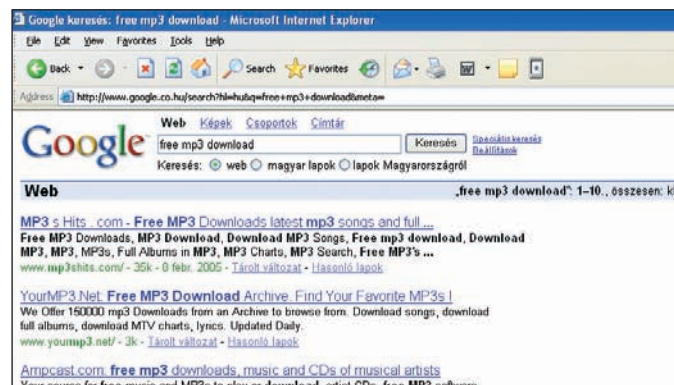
Google keresés: free mp3 download - Microsoft Internet Explorer

File Edit View Favorites Tools Help

Back Search Favorites

Address http://www.google.co.hu/search?hl=hu&q=free+mp3+download&meta=

Google

Web Képek Csoportok Címtár

free mp3 download

Keresés

Speciális keresés
Beállítások

Keresés: web magyar lapok lapok Magyarországról

Web

„free mp3 download": 1–10., összesen: k

MP3 s Hits . com - Free MP3 Downloads latest mp3 songs and full ...
Free MP3 Downloads, MP3 Download, Download MP3 Songs, Free mp3 download, Download MP3, MP3, MP3s, Full Albums in MP3, MP3 Charts, MP3 Search, Free MP3's ...
www.mp3shits.com/ - 35k - 6 febr. 2005 - Tárolt változat - Hasonló lapok

YourMP3.Net: Free MP3 Download Archive. Find Your Favorite MP3s !
We Offer 150000 mp3 Downloads from an Archive to browse from. Download songs, download full albums, download MTV charts, lyrics. Updated Daily.
www.yourmp3.net/ - 3k - Tárolt változat - Hasonló lapok

Ampcast.com: free mp3 downloads, music and CDs of musical artists
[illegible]